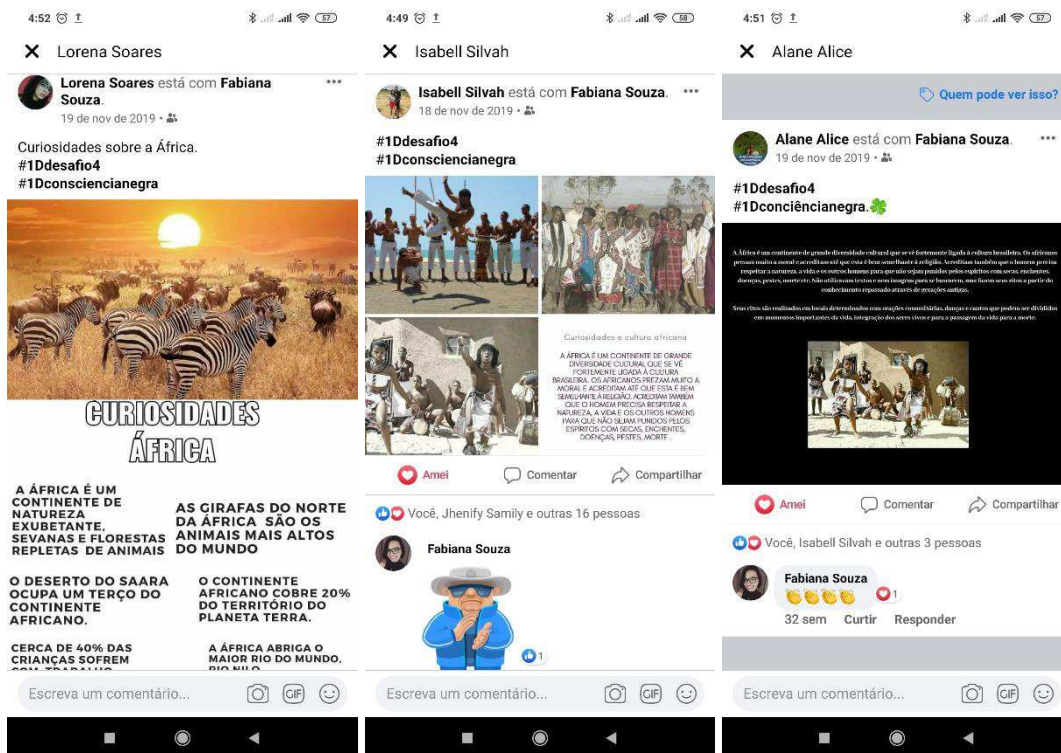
4:52 57

Lorena Soares

Lorena Soares está com Fabiana Souza.
19 de nov de 2019 ·

Curiosidades sobre a África.
#1Ddesafio4
#1Dconsciencianegra

CURIOSIDADES ÁFRICA

A ÁFRICA É UM CONTINENTE DE NATUREZA EXUBETANTE, SEVANAS E FLORESTAS REPLETAS DE ANIMAIS

AS GIRAFAS DO NORTE DA ÁFRICA SÃO OS ANIMAIS MAIS ALTOS DO MUNDO

O DESERTO DO SAARA OCUPA UM TERÇO DO CONTINENTE AFRICANO.

O CONTINENTE AFRICANO COBRE 20% DO TERRITÓRIO DO PLANETA TERRA.

CERCA DE 40% DAS CRIANÇAS SOFREM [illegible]

A ÁFRICA ABRIGA O MAIOR RIO DO MUNDO, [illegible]

Escreva um comentário...

4:49 58

Isabell Silvah

Isabell Silvah está com Fabiana Souza.
18 de nov de 2019 ·

#1Ddesafio4
#1Dconsciencianegra

Curiosidades e cultura africana

A ÁFRICA É UM CONTINENTE DE GRANDE DIVERSIDADE CULTURAL QUE SE VÊ FORTEMENTE LIGADA À CULTURA BRASILEIRA. OS AFRICANOS PREZAM MUITO A MORAL E ACREDITAM ATÉ QUE ESTÁ É BEM SEMELHANTE À RELIGIÃO. ACREDITAM TAMBÉM QUE O HOMEM PRECISA RESPEITAR A NATUREZA, A VIDA E OS OUTROS HOMENS PARA QUE NÃO SEJAM PUNIDOS PELOS ESPÍRITOS COM SECAS, ENCHENTES, DOENÇAS, PESTES, MORTE.

Amei Comentar Compartilhar

Você, Jhenify Samily e outras 16 pessoas

Fabiana Souza

1

Escreva um comentário...

4:51 57

Alane Alice

Quem pode ver isso?

Alane Alice está com Fabiana Souza.
19 de nov de 2019 ·

#1Ddesafio4
#1Dconciênciaanegra.

A África é um continente de grande diversidade cultural que se vê fortemente ligada à cultura brasileira. Os africanos prezam muito a moral e acreditam até que está é bem semelhante à religião. Acreditam também que o homem precisa respeitar a natureza, a vida e os outros homens para que não sejam punidos pelos espíritos com secas, enchentes, doenças, pestes, morte etc. Não utilizavam textos e nem imagens para se basearem, mas fluem seus ritos a partir do conhecimento repassado através de gerações antigas.

Seus ritos são realizados em locais determinados com orações comunitárias, danças e cantos que podem ser divididos em momentos importantes da vida, integração dos seres vivos e para a passagem da vida para a morte.

Amei Comentar Compartilhar

Você, Isabell Silvah e outras 3 pessoas

Fabiana Souza
1
32 sem Curtir Responder

Escreva um comentário...